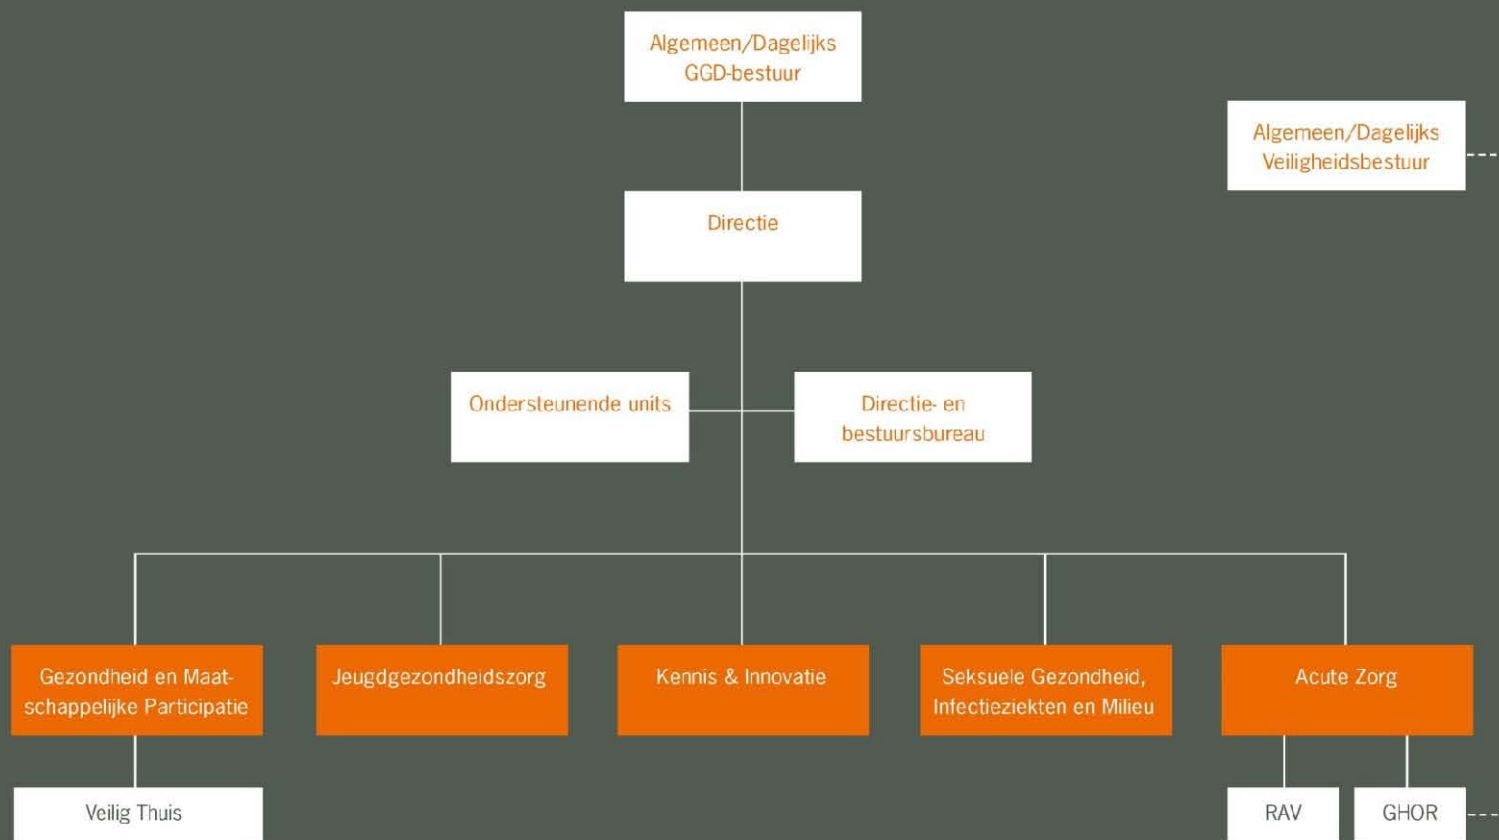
Algemeen/Dagelijks GGD-bestuur

Algemeen/Dagelijks Veiligheidsbestuur

Directie

Ondersteunende units

Directie- en bestuursbureau

Gezondheid en Maatschappelijke Participatie

Jeugdgezondheidszorg

Kennis & Innovatie

Seksuele Gezondheid, Infectieziekten en Milieu

Acute Zorg

Veilig Thuis

RAV

GHOR